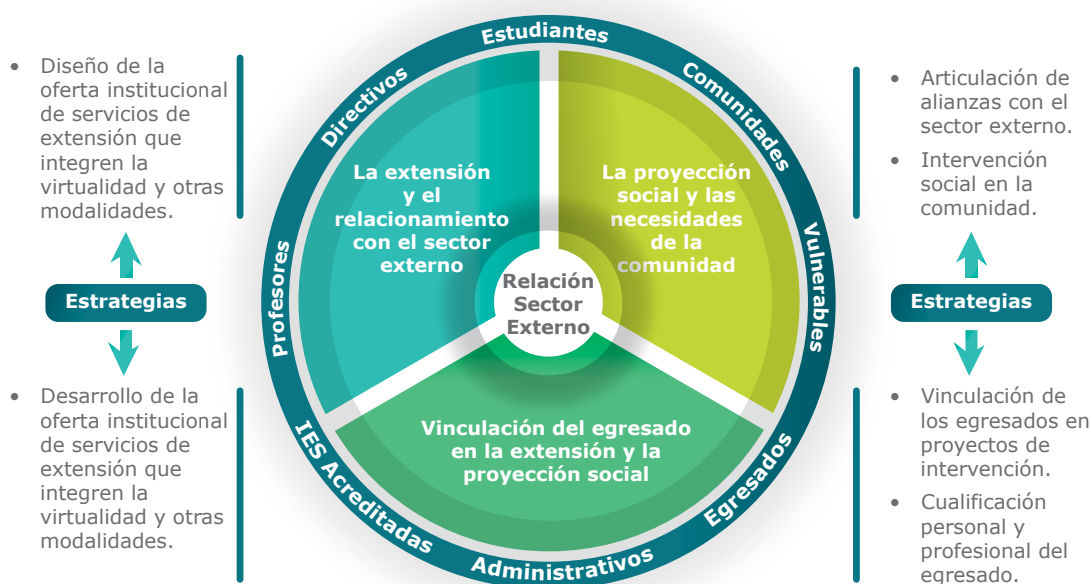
• Diseño de la oferta institucional de servicios de extensión que integren la virtualidad y otras modalidades.

Estrategias

• Desarrollo de la oferta institucional de servicios de extensión que integren la virtualidad y otras modalidades.

Estudiantes

Comunidades

Vulnerables

Egresados

Administrativos

IES Acreditadas

Profesores

Directivos

La extensión y el relacionamiento con el sector externo

La proyección social y las necesidades de la comunidad

Vinculación del egresado en la extensión y la proyección social

Relación Sector Externo

• Articulación de alianzas con el sector externo.

• Intervención social en la comunidad.

Estrategias

• Vinculación de los egresados en proyectos de intervención.

• Cualificación personal y profesional del egresado.